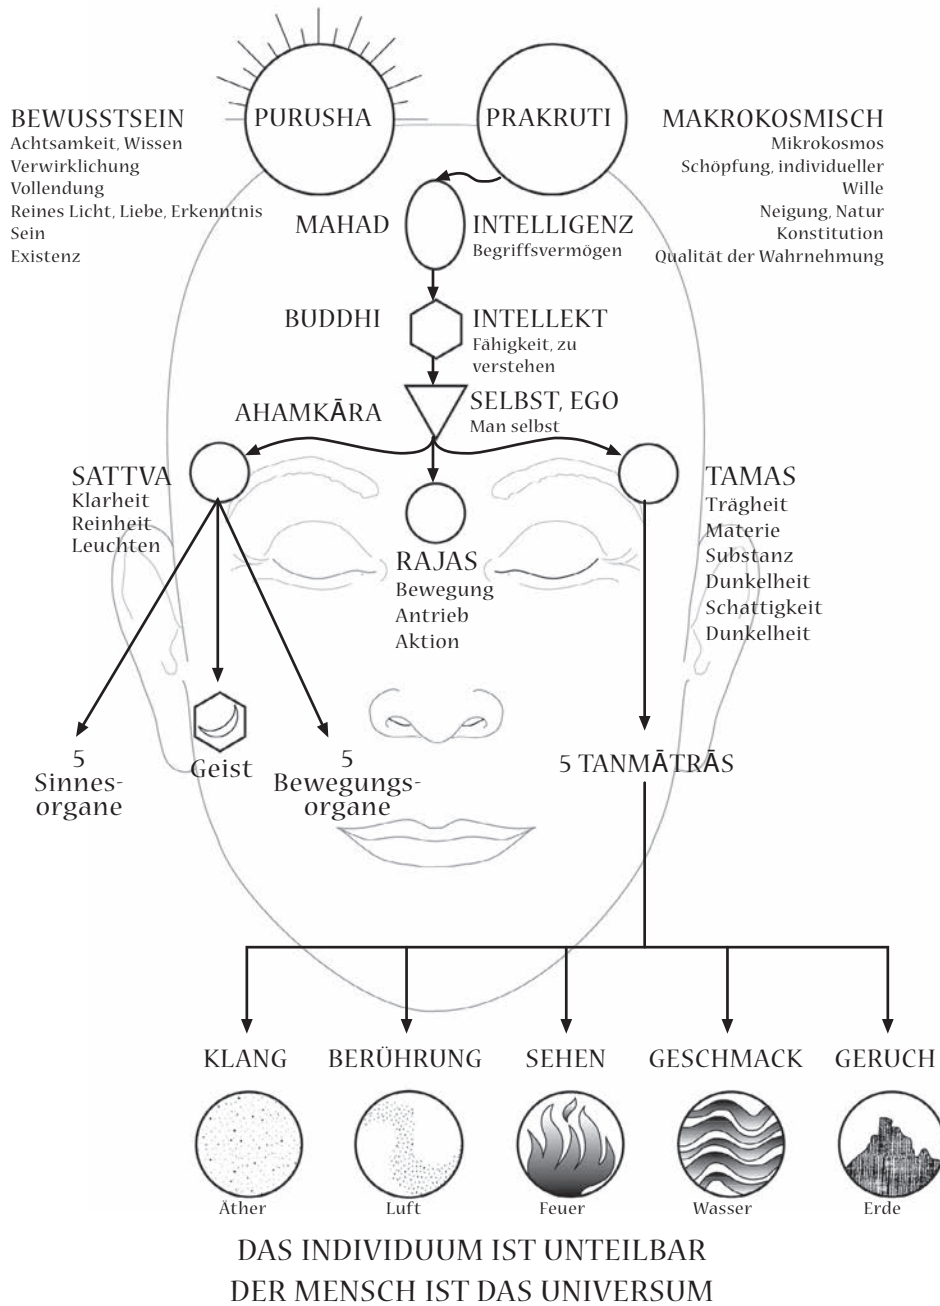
BEWUSSTSEIN
Achtsamkeit, Wissen
Verwirklichung
Vollendung
Reines Licht, Liebe, Erkenntnis
Sein
Existenz

PURUSHA

PRAKRUTI

MAKROKOSMISCH
Mikrokosmos
Schöpfung, individueller Wille
Neigung, Natur
Konstitution
Qualität der Wahrnehmung

MAHAD

INTELLIGENZ
Begriffsvermögen

BUDDHI

INTELLEKT
Fähigkeit, zu verstehen

AHAMKĀRA

SELBST, EGO
Man selbst

SATTVA
Klarheit
Reinheit
Leuchten

RAJAS
Bewegung
Antrieb
Aktion

TAMAS
Trägheit
Materie
Substanz
Dunkelheit
Schattigkeit
Dunkelheit

5 Sinnesorgane

Geist

5 Bewegungsorgane

5 TANMĀTRĀS

KLANG

BERÜHRUNG

SEHEN

GESCHMACK

GERUCH

Äther

Luft

Feuer

Wasser

Erde

DAS INDIVIDUUM IST UNTEILBAR
DER MENSCH IST DAS UNIVERSUM